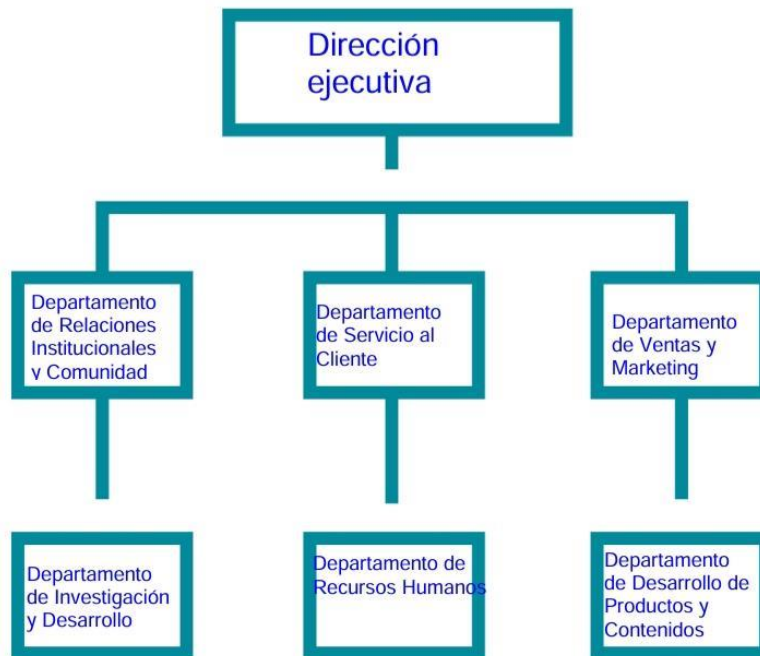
Dirección ejecutiva

Departamento de Relaciones Institucionales y Comunidad

Departamento de Servicio al Cliente

Departamento de Ventas y Marketing

Departamento de Investigación y Desarrollo

Departamento de Recursos Humanos

Departamento de Desarrollo de Productos y Contenidos